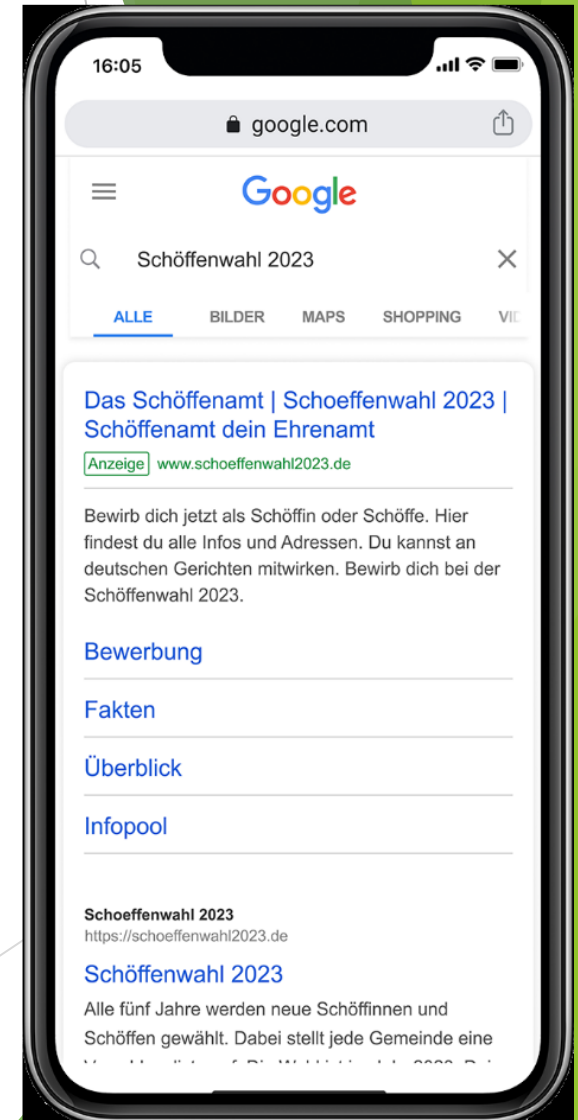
16:05

google.com

Google

Schöffenwahl 2023

ALLE BILDER MAPS SHOPPING VI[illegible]

Das Schöffenamt | Schoeffenwahl 2023 | Schöffenamt dein Ehrenamt

Anzeige www.schoeffenwahl2023.de

Bewirb dich jetzt als Schöffin oder Schöffe. Hier findest du alle Infos und Adressen. Du kannst an deutschen Gerichten mitwirken. Bewirb dich bei der Schöffenwahl 2023.

Bewerbung

Fakten

Überblick

Infopool

Schoeffenwahl 2023
https://schoeffenwahl2023.de

Schöffenwahl 2023

Alle fünf Jahre werden neue Schöffinnen und Schöffen gewählt. Dabei stellt jede Gemeinde eine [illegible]